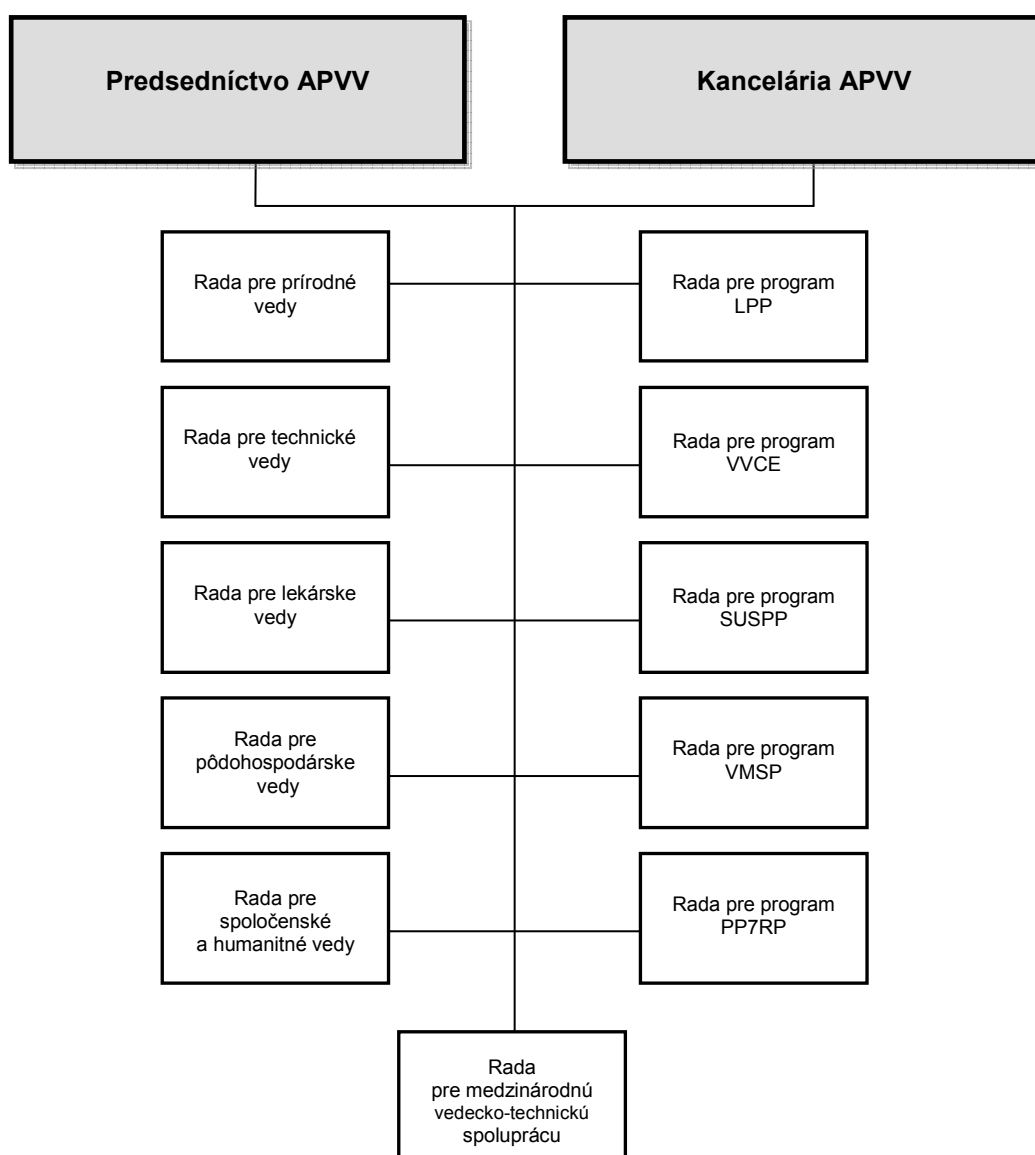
Predsedníctvo APVV

Kancelária APVV

Rada pre prírodné vedy

Rada pre program LPP

Rada pre technické vedy

Rada pre program VVCE

Rada pre lekárske vedy

Rada pre program SUSPP

Rada pre pôdohospodárske vedy

Rada pre program VMSP

Rada pre spoločenské a humanitné vedy

Rada pre program PP7RP

Rada pre medzinárodnú vedecko-technickú spoluprácu